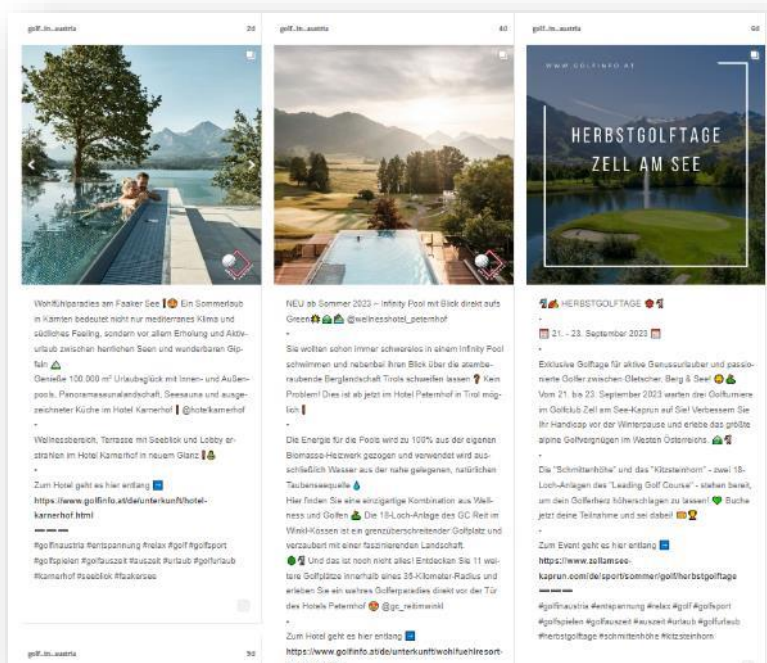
golf_in_austria 2d

Wohlfühlparadies am Faaker See ⛳ Ein Sommerurlaub in Kärnten bedeutet nicht nur mediterranes Klima und südliches Feeling, sondern vor allem Erholung und Aktivurlaub zwischen herrlichen Seen und wunderbaren Gipfeln ⛰
Genieße 100.000 m² Urlaubsglück mit Innen- und Außenpools, Panoramasaunalandschaft, Seesauna und ausgezeichneter Küche im Hotel Karnerhof ⛳ @hotelkarnerhof
.
Wellnessbereich, Terrasse mit Seeblick und Lobby erstrahlen im Hotel Karnerhof in neuem Glanz ⛳
.
Zum Hotel geht es hier entlang ➡
https://www.golfinfo.at/de/unterkunft/hotel-karnerhof.html
———
#golfinaustria #entspannung #relax #golf #golfsport #golfspielen #golfauszeit #auszeit #urlaub #golfurlaub #karnerhof #seeblick #faakersee

golf_in_austria 4d

NEU ab Sommer 2023 – Infinity Pool mit Blick direkt aufs Green⛳ @wellnesshotel_peternhof
.
Sie wollten schon immer schwerelos in einem Infinity Pool schwimmen und nebenbei Ihren Blick über die atemberaubende Berglandschaft Tirols schweifen lassen ❓ Kein Problem! Dies ist ab jetzt im Hotel Peternhof in Tirol möglich ⛳
.
Die Energie für die Pools wird zu 100% aus der eigenen Biomasse-Heizwerk gezogen und verwendet wird ausschließlich Wasser aus der nahe gelegenen, natürlichen Taubensequelle 💧
Hier finden Sie eine einzigartige Kombination aus Wellness und Golfen ⛳ Die 18-Loch-Anlage des GC Reit im Winkl-Kössen ist ein grenzüberschreitender Golfplatz und verzaubert mit einer faszinierenden Landschaft.
⛳ Und das ist noch nicht alles! Entdecken Sie 11 weitere Golfplätze innerhalb eines 35-Kilometer-Radius und erleben Sie ein wahres Golferparadies direkt vor der Tür des Hotels Peternhof ⛳ @gc_reitimwinkl
.
Zum Hotel geht es hier entlang ➡
https://www.golfinfo.at/de/unterkunft/wohlfuehlresort-

golf_in_austria 6d

WWW.GOLFINFO.AT
HERBSTGOLFTAGE
ZELL AM SEE

⛳ HERBSTGOLFTAGE ⛳
.
📅 21. - 23. September 2023 📅
.
Exklusive Golftage für aktive Genussurlauber und passionierte Golfer zwischen Gletscher, Berg & See! ⛳
Vom 21. bis 23. September 2023 warten drei Golfturniere im Golfclub Zell am See-Kaprun auf Sie! Verbessern Sie Ihr Handicap vor der Winterpause und erlebe das größte alpine Golfvergnügen im Westen Österreichs. ⛳
.
Die "Schmittenhöhe" und das "Kitzsteinhorn" - zwei 18-Loch-Anlagen des "Leading Golf Course" - stehen bereit, um dein Golferherz höherschlagen zu lassen! 💚 Buche jetzt deine Teilnahme und sei dabei! 🏆
.
Zum Event geht es hier entlang ➡
https://www.zellamsee-kaprun.com/de/sport/sommer/golf/herbstgolftage
———
#golfinaustria #entspannung #relax #golf #golfsport #golfspielen #golfauszeit #auszeit #urlaub #golfurlaub #herbstgolftage #schmittenhöhe #kitzsteinhorn

golf_in_austria 9d